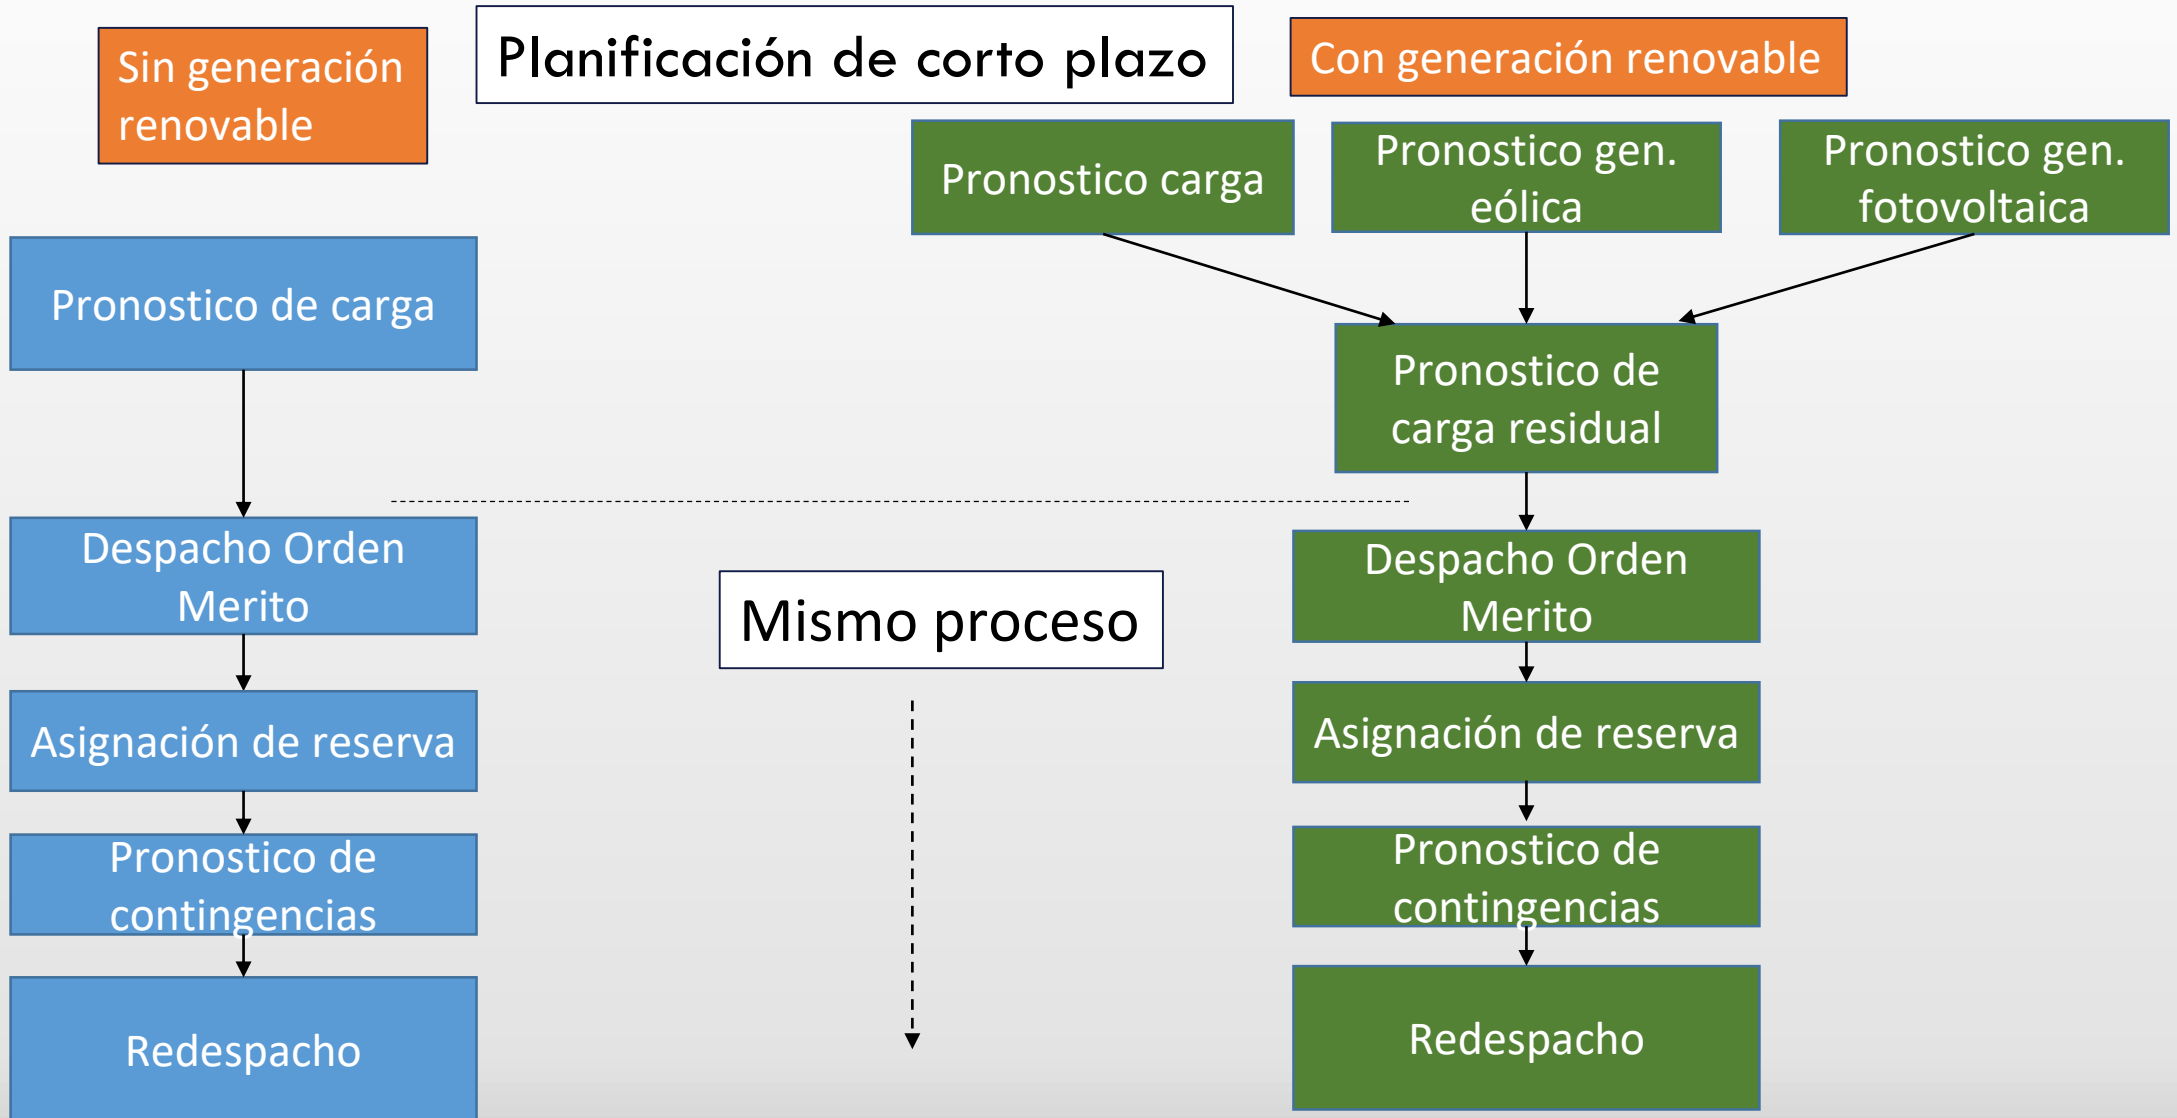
Sin generación renovable

Planificación de corto plazo

Con generación renovable

Pronostico carga

Pronostico gen. eólica

Pronostico gen. fotovoltaica

Pronostico de carga

Pronostico de carga residual

Despacho Orden Merito

Mismo proceso

Despacho Orden Merito

Asignación de reserva

Asignación de reserva

Pronostico de contingencias

Pronostico de contingencias

Redespacho

Redespacho